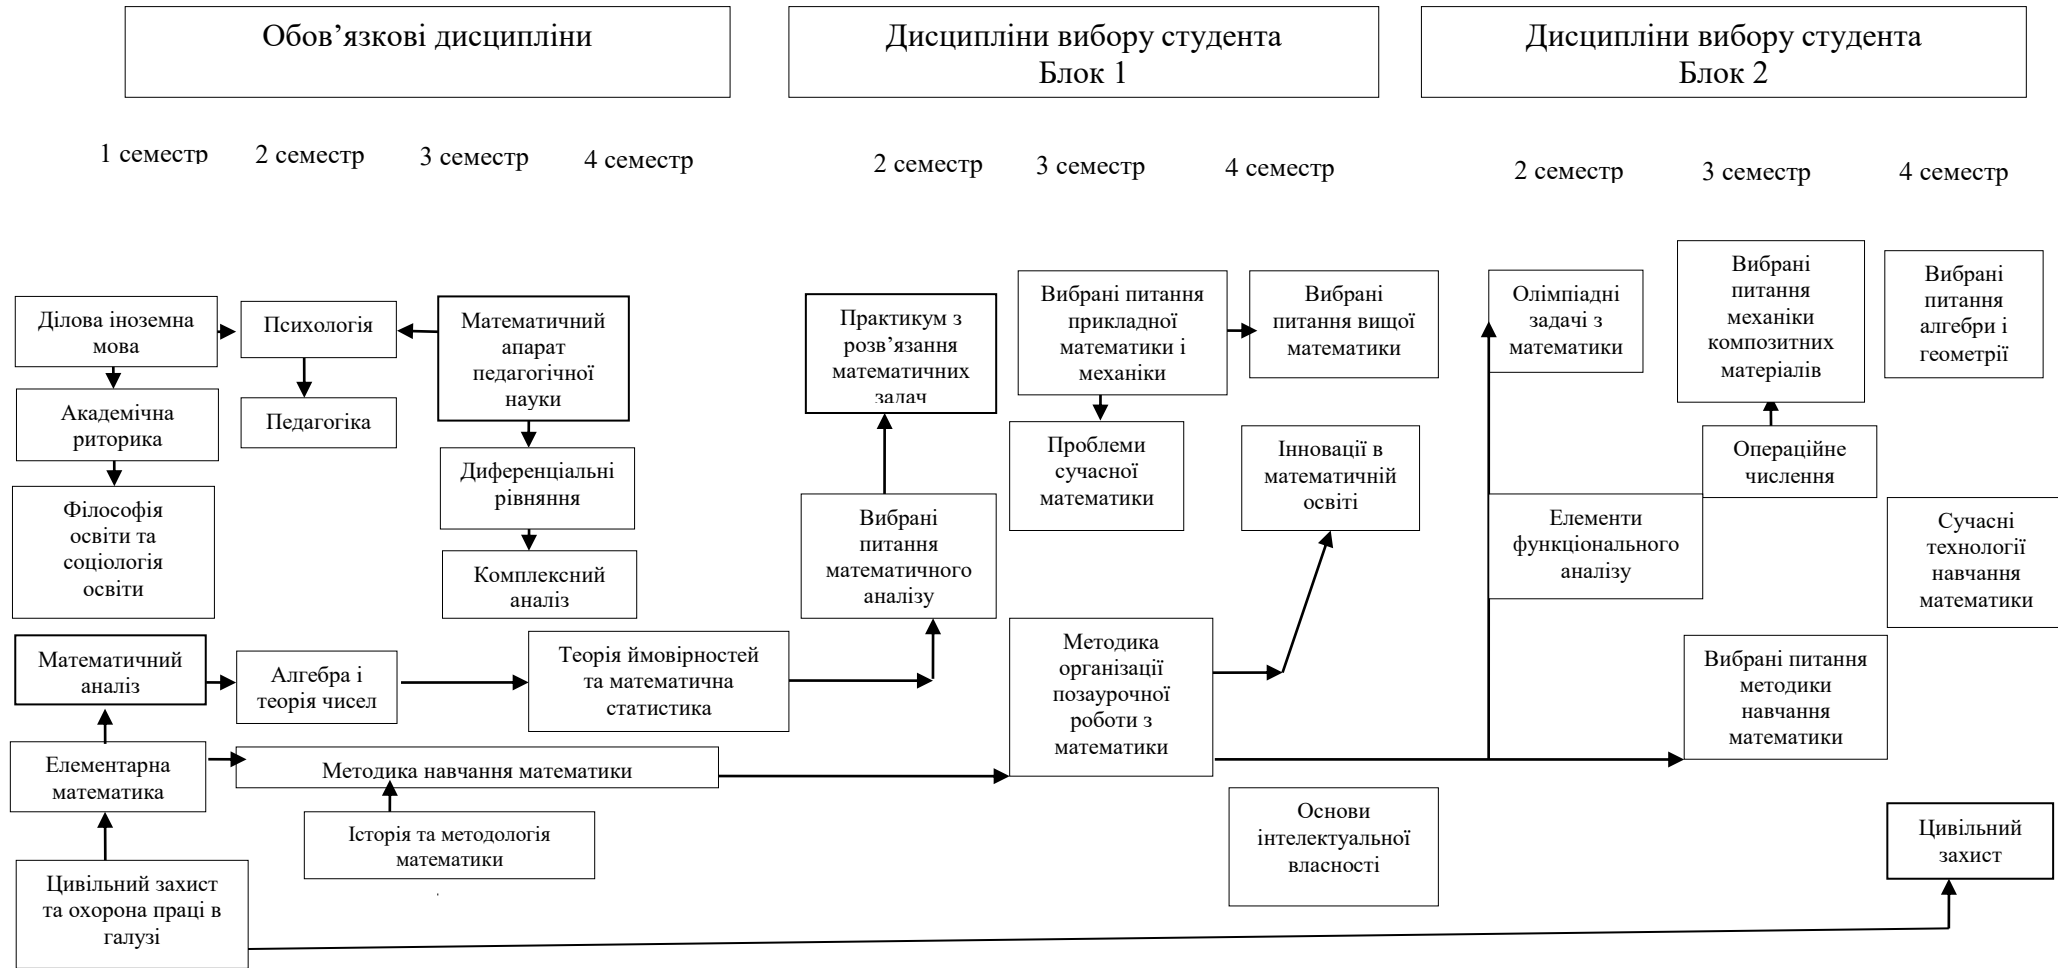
Обов’язкові дисципліни

Дисципліни вибору студента Блок 1

Дисципліни вибору студента Блок 2

1 семестр 2 семестр 3 семестр 4 семестр

2 семестр 3 семестр 4 семестр

2 семестр 3 семестр 4 семестр

Ділова іноземна мова

Психологія

Математичний апарат педагогічної науки

Академічна риторика

Педагогіка

Диференціальні рівняння

Філософія освіти та соціологія освіти

Комплексний аналіз

Математичний аналіз

Алгебра і теорія чисел

Теорія ймовірностей та математична статистика

Елементарна математика

Методика навчання математики

Історія та методологія математики

Цивільний захист та охорона праці в галузі

Практикум з розв’язання математичних залач

Вибрані питання математичного аналізу

Вибрані питання прикладної математики і механіки

Вибрані питання вищої математики

Проблеми сучасної математики

Інновації в математичній освіті

Методика організації позаурочної роботи з математики

Основи інтелектуальної власності

Олімпіадні задачі з математики

Вибрані питання механіки композитних матеріалів

Вибрані питання алгебри і геометрії

Операційне числення

Елементи функціонального аналізу

Сучасні технології навчання математики

Вибрані питання методики навчання математики

Цивільний захист